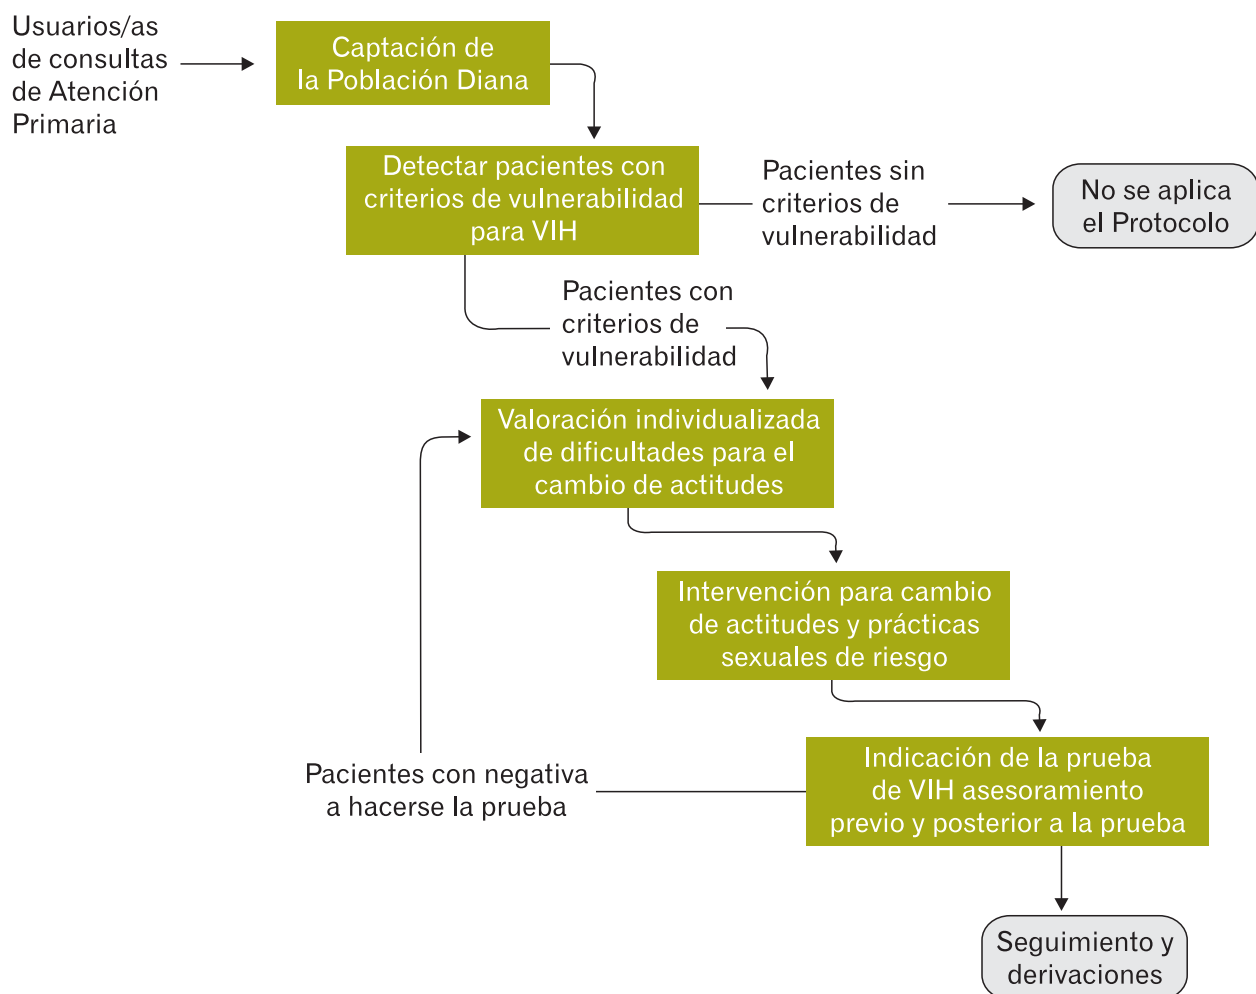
Usuarios/as de consultas de Atención Primaria

Captación de la Población Diana

Detectar pacientes con criterios de vulnerabilidad para VIH

Pacientes sin criterios de vulnerabilidad

No se aplica el Protocolo

Pacientes con criterios de vulnerabilidad

Valoración individualizada de dificultades para el cambio de actitudes

Intervención para cambio de actitudes y prácticas sexuales de riesgo

Pacientes con negativa a hacerse la prueba

Indicación de la prueba de VIH asesoramiento previo y posterior a la prueba

Seguimiento y derivaciones